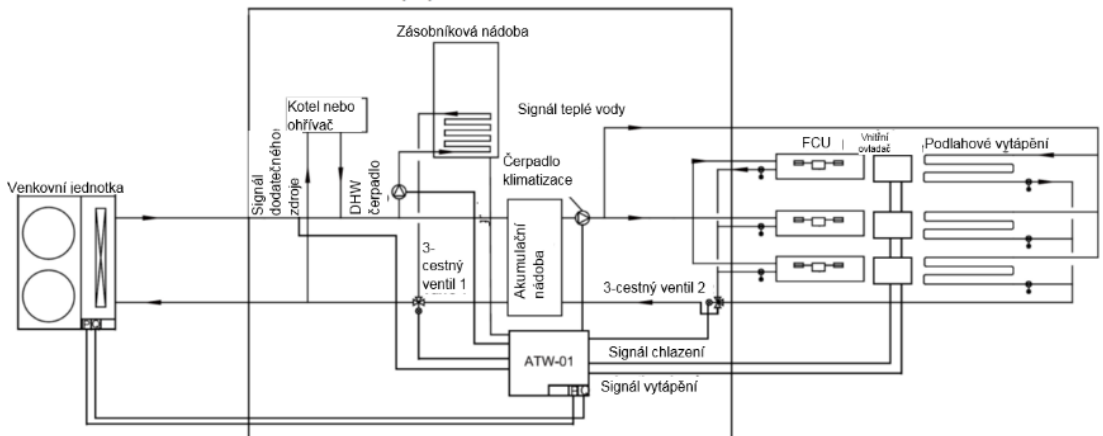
Zásobníková nádoba

Kotel nebo ohřívač

Signál teplé vody

FCU

Vnitřní ovladač

Podlahové vytápění

Venkovní jednotka

Signál dodatečného zdroje

DHW čerpadlo

Čerpadlo klimatizace

Akumulační nádoba

3-cestný ventil 1

3-cestný ventil 2

ATW-01

Signál chlazení

Signál vytápění